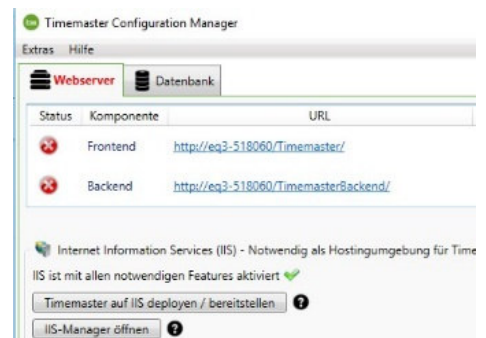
Timemaster Configuration Manager

Extras Hilfe

Webserver Datenbank

| Status | Komponente | URL |
|---|---|---|
| | Frontend | http://eq3-518060/Timemaster/ |
| | Backend | http://eq3-518060/TimemasterBackend/ |

Internet Information Services (IIS) - Notwendig als Hostingumgebung für Time

IIS ist mit allen notwendigen Features aktiviert

Timemaster auf IIS deployen / bereitstellen

IIS-Manager öffnen